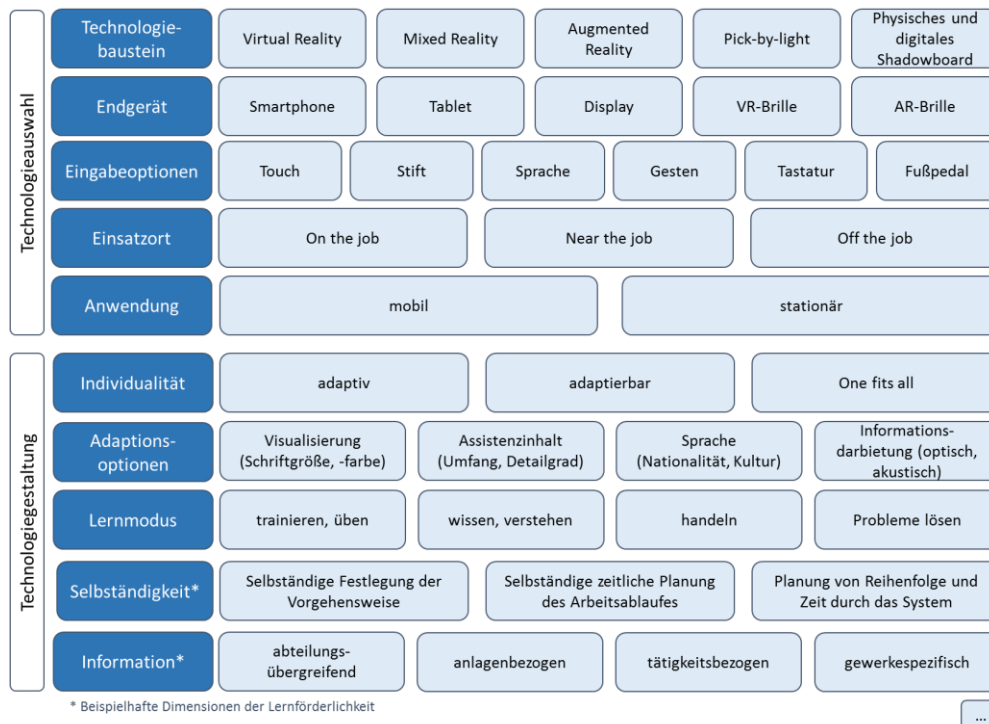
Technologieauswahl

| | | | | | | |
|---|---|---|---|---|---|---|
| Technologiebaustein | Virtual Reality | Mixed Reality | Augmented Reality | Pick-by-light | Physisches und digitales Shadowboard | |
| Endgerät | Smartphone | Tablet | Display | VR-Brille | AR-Brille | |
| Eingabeoptionen | Touch | Stift | Sprache | Gesten | Tastatur | Fußpedal |
| Einsatzort | On the job | Near the job | Off the job | | | |
| Anwendung | mobil | stationär | | | | |

Technologiegestaltung

| | | | | |
|---|---|---|---|---|
| Individualität | adaptiv | adaptierbar | One fits all | |
| Adaptionsoptionen | Visualisierung (Schriftgröße, -farbe) | Assistenzinhalt (Umfang, Detailgrad) | Sprache (Nationalität, Kultur) | Informationsdarbietung (optisch, akustisch) |
| Lernmodus | trainieren, üben | wissen, verstehen | handeln | Probleme lösen |
| Selbständigkeit* | Selbständige Festlegung der Vorgehensweise | Selbständige zeitliche Planung des Arbeitsablaufes | Planung von Reihenfolge und Zeit durch das System | |
| Information* | abteilungsübergreifend | anlagenbezogen | tätigkeitsbezogen | gewerkespezifisch |

* Beispielhafte Dimensionen der Lernförderlichkeit

...